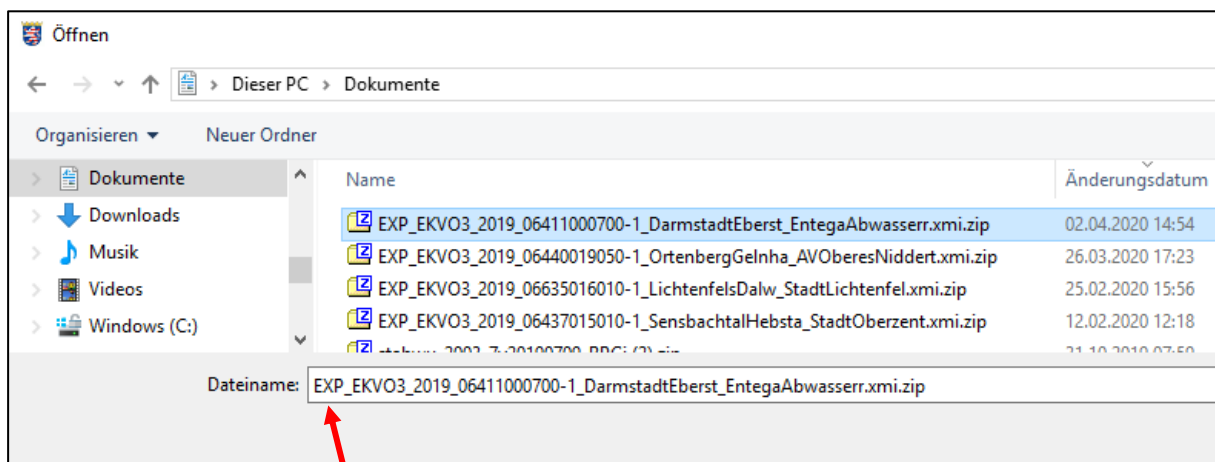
Öffnen

Dieser PC > Dokumente

Organisieren ▾ Neuer Ordner

Dokumente
Downloads
Musik
Videos
Windows (C:)

| Name | Änderungsdatum |
|---|---|
| EXP_EKVO3_2019_06411000700-1_DarmstadtEberst_EntegaAbwasserr.xmi.zip | 02.04.2020 14:54 |
| EXP_EKVO3_2019_06440019050-1_OrtenbergGelnha_AVOberesNiddert.xmi.zip | 26.03.2020 17:23 |
| EXP_EKVO3_2019_06635016010-1_LichtenfelsDalw_StadtLichtenfel.xmi.zip | 25.02.2020 15:56 |
| EXP_EKVO3_2019_06437015010-1_SensbachtalHebsta_StadtOberzent.xmi.zip | 12.02.2020 12:18 |
| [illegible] | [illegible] |

Dateiname: EXP_EKVO3_2019_06411000700-1_DarmstadtEberst_EntegaAbwasserr.xmi.zip